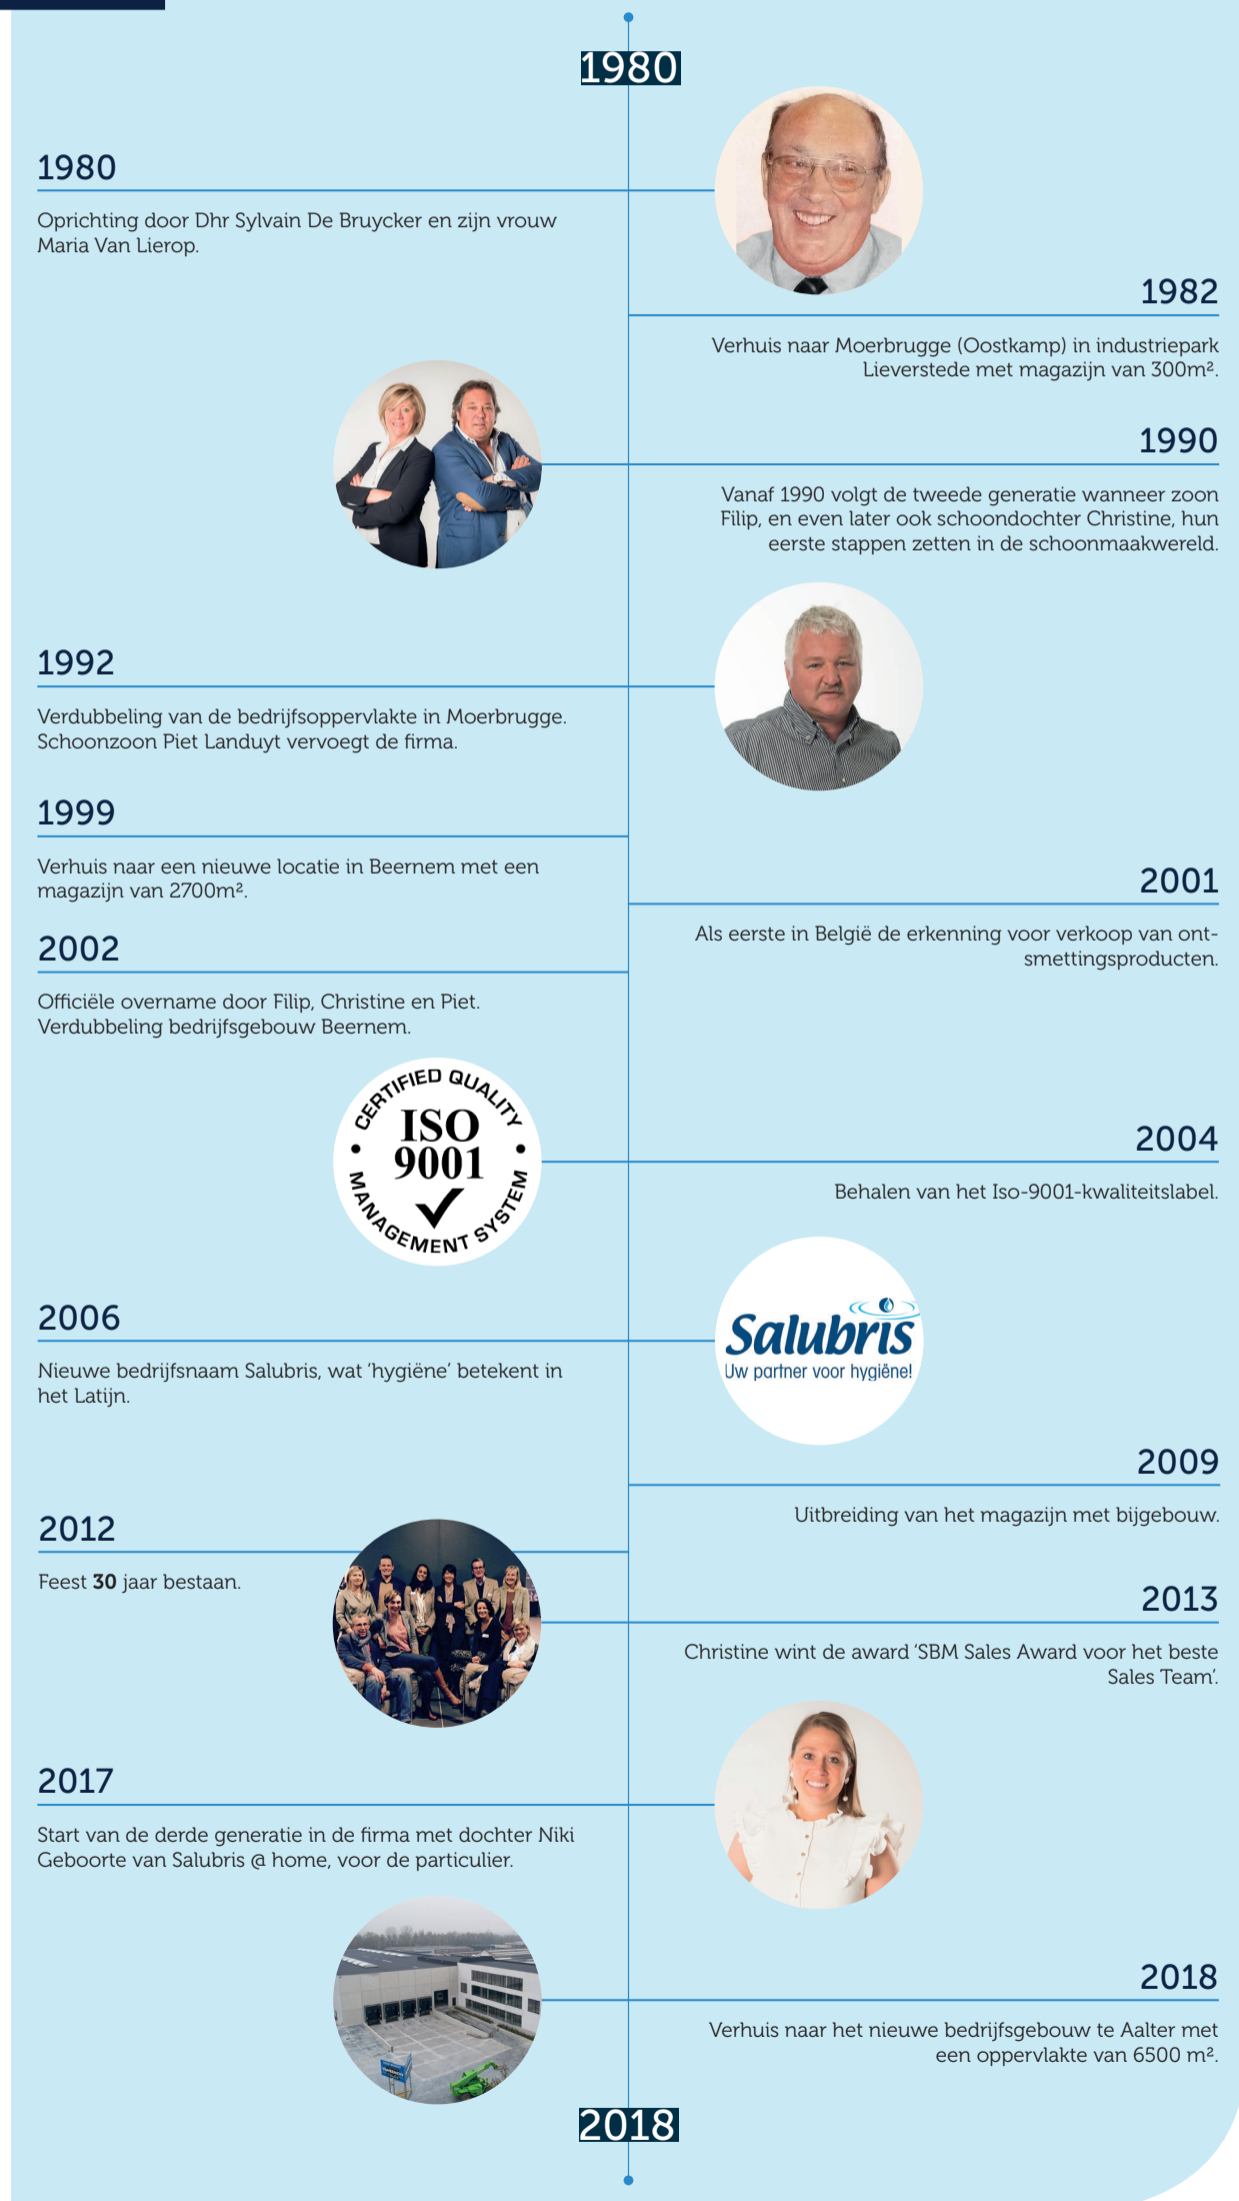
1980

1980

Oprichting door Dhr Sylvain De Bruycker en zijn vrouw Maria Van Lierop.

1982

Verhuis naar Moerbrugge (Oostkamp) in industriepark Lieverstede met magazijn van 300m².

1990

Vanaf 1990 volgt de tweede generatie wanneer zoon Filip, en even later ook schoondochter Christine, hun eerste stappen zetten in de schoonmaakwereld.

1992

Verdubbeling van de bedrijfsoppervlakte in Moerbrugge. Schoonzoon Piet Landuyt vervoegt de firma.

1999

Verhuis naar een nieuwe locatie in Beernem met een magazijn van 2700m².

2001

Als eerste in België de erkenning voor verkoop van ontsmettingsproducten.

2002

Officiële overname door Filip, Christine en Piet. Verdubbeling bedrijfsgebouw Beernem.

CERTIFIED QUALITY ISO 9001 MANAGEMENT SYSTEM

2004

Behalen van het Iso-9001-kwaliteitslabel.

2006

Nieuwe bedrijfsnaam Salubris, wat 'hygiëne' betekent in het Latijn.

Salubris Uw partner voor hygiëne!

2009

Uitbreiding van het magazijn met bijgebouw.

2012

Feest **30** jaar bestaan.

2013

Christine wint de award 'SBM Sales Award voor het beste Sales Team'.

2017

Start van de derde generatie in de firma met dochter Niki Geboorte van Salubris @ home, voor de particulier.

2018

Verhuis naar het nieuwe bedrijfsgebouw te Aalter met een oppervlakte van 6500 m².

2018